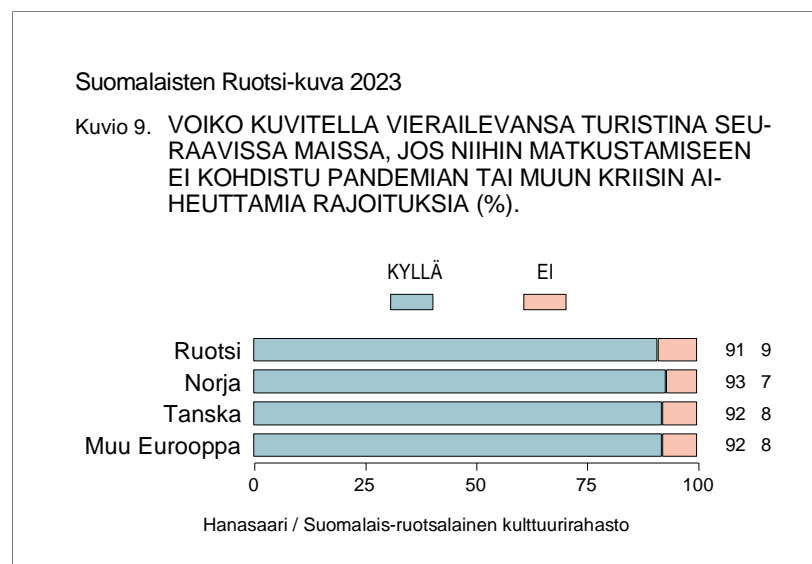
Suomalaisten Ruotsi-kuva 2023

Kuvio 9. VOIKO KUVITELLA VIERAILEVANSA TURISTINA SEURAAVISSA MAISSA, JOS NIIHIN MATKUSTAMISEEN EI KOHDISTU PANDEMIAN TAI MUUN KRIISIN AIHEUTTAMIA RAJOITUKSIA (%).

KYLLÄ EI

Ruotsi 91 9
Norja 93 7
Tanska 92 8
Muu Eurooppa 92 8

0 25 50 75 100

Hanasaari / Suomalais-ruotsalainen kulttuurirahasto